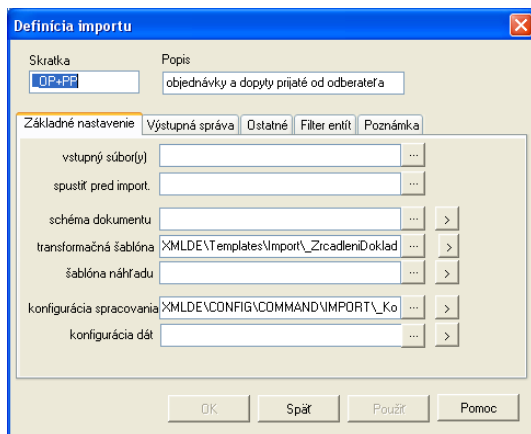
Definícia importu

Skratka
_OP+PP

Popis
objednávky a dopyty prijaté od odberateľa

Základné nastavenie | Výstupná správa | Ostatné | Filter entít | Poznámka

vstupný súbor(y) ...

spustiť pred import. ...

schéma dokumentu ... >

transformačná šablóna XMLDE\Templates\Import\_ZrcadleniDoklad ... >

šablóna náhľadu ... >

konfigurácia spracovania XMLDE\CONFIG\COMMAND\IMPORT\_Ko ... >

konfigurácia dát ... >

OK | Späť | Použiť | Pomoc